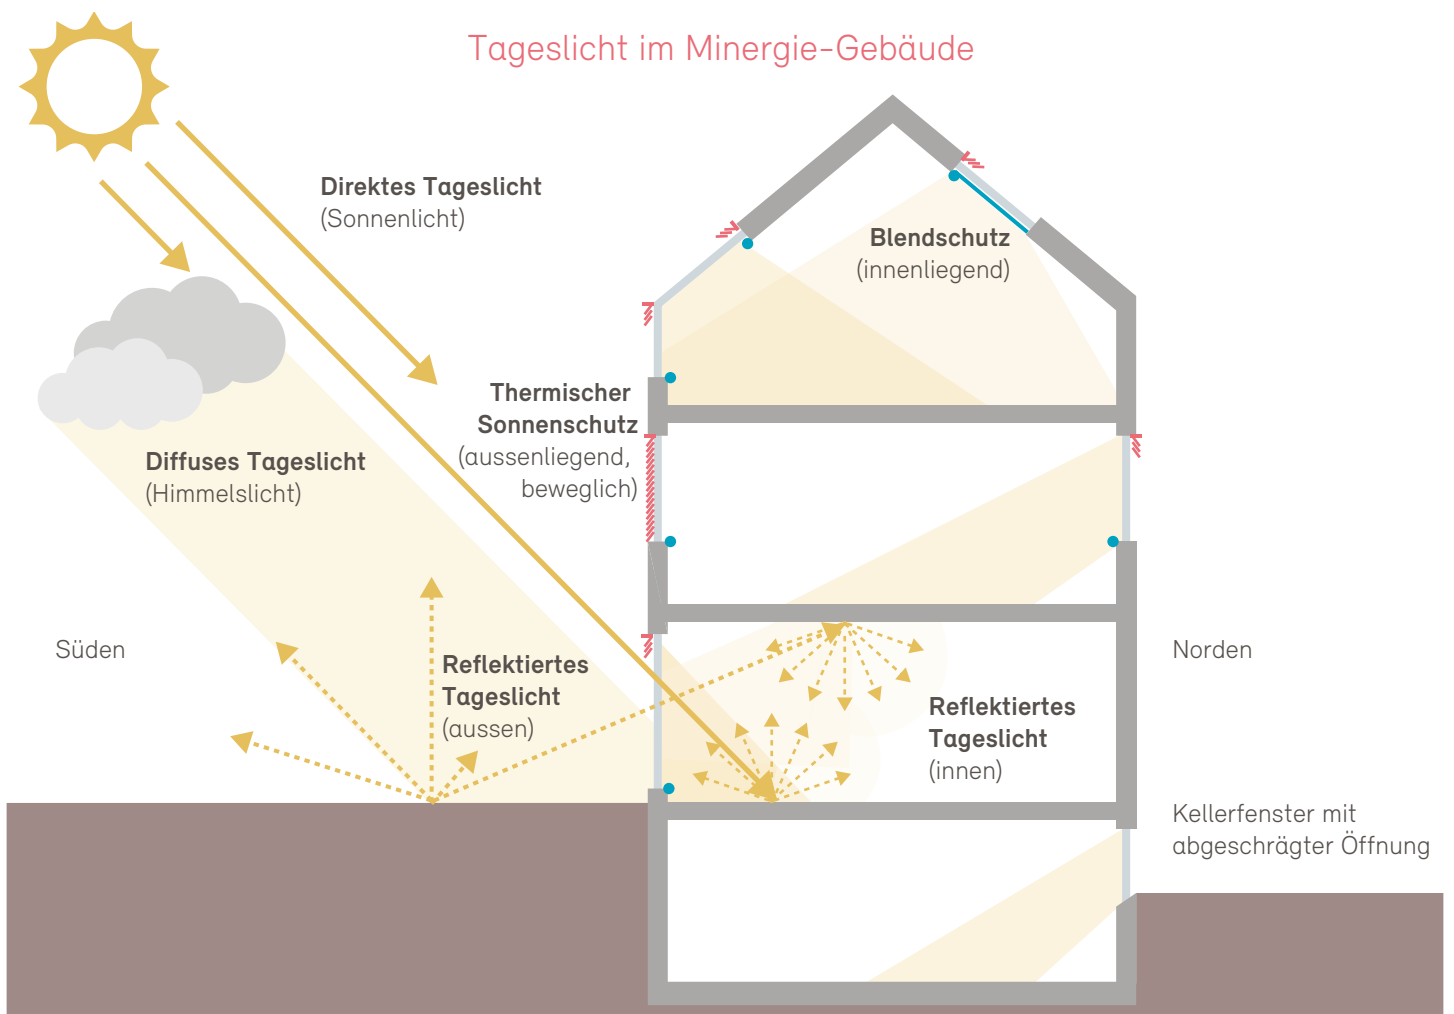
Tageslicht im Minergie-Gebäude

Direktes Tageslicht
(Sonnenlicht)

Blendschutz
(innenliegend)

Thermischer
Sonnenschutz
(aussenliegend,
beweglich)

Diffuses Tageslicht
(Himmelslicht)

Süden

Reflektiertes
Tageslicht
(aussen)

Norden

Reflektiertes
Tageslicht
(innen)

Kellerfenster mit
abgeschrägter Öffnung